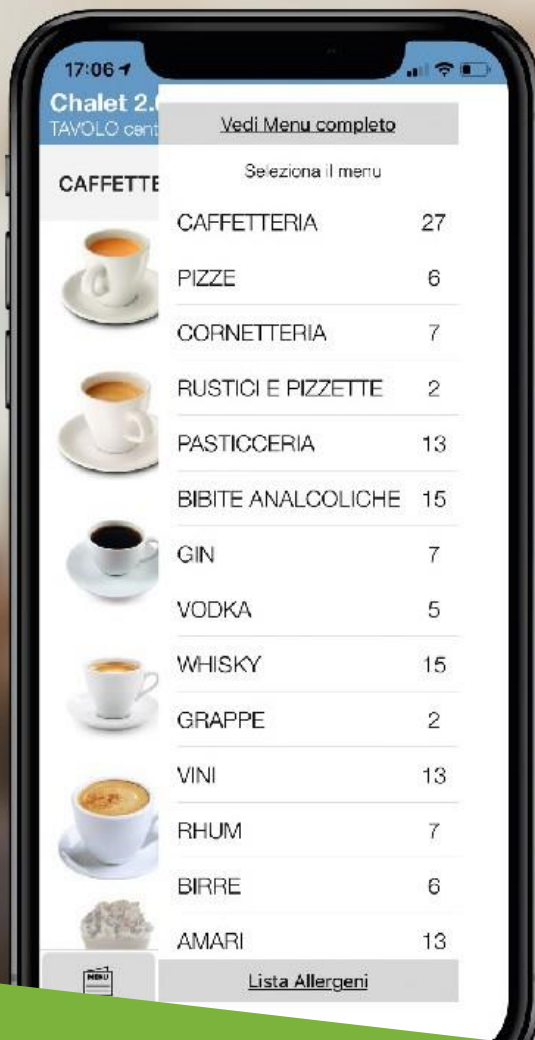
17:06

Chalet 2.

TAVOLO cent

CAFFETTE

Vedi Menu completo

Seleziona il menu

| | |
|---|---|
| CAFFETTERIA | 27 |
| PIZZE | 6 |
| CORNETTERIA | 7 |
| RUSTICI E PIZZETTE | 2 |
| PASTICCERIA | 13 |
| BIBITE ANALCOLICHE | 15 |
| GIN | 7 |
| VODKA | 5 |
| WHISKY | 15 |
| GRAPPE | 2 |
| VINI | 13 |
| RHUM | 7 |
| BIRRE | 6 |
| AMARI | 13 |

MENU

Lista Allergeni